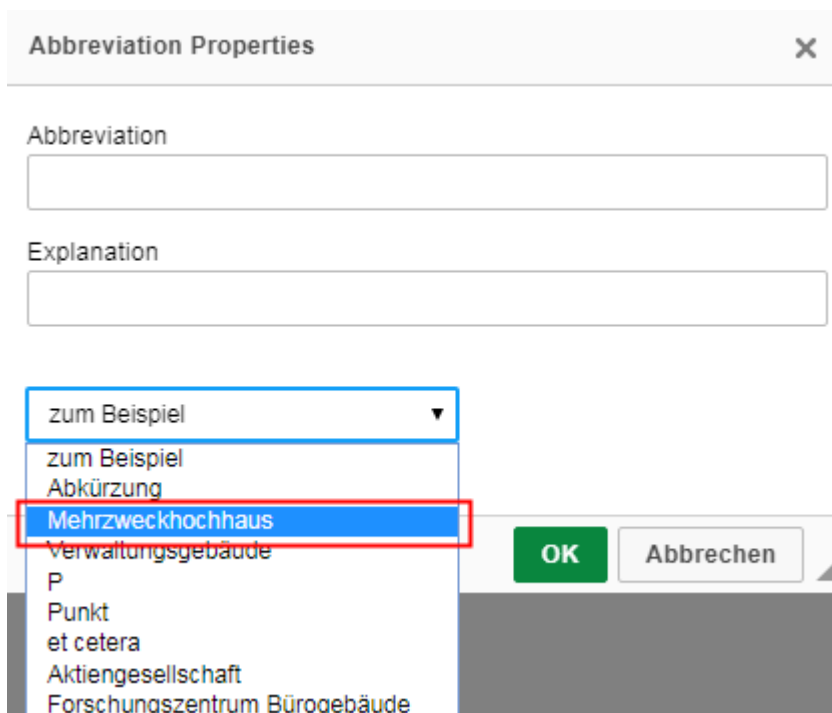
Abbreviation Properties

×

Abbreviation

Explanation

zum Beispiel ▾

zum Beispiel
Abkürzung
Mehrzweckhochhaus
Verwaltungsgebäude
P
Punkt
et cetera
Aktiengesellschaft
Forschungszentrum Bürogebäude

OK

Abbrechen